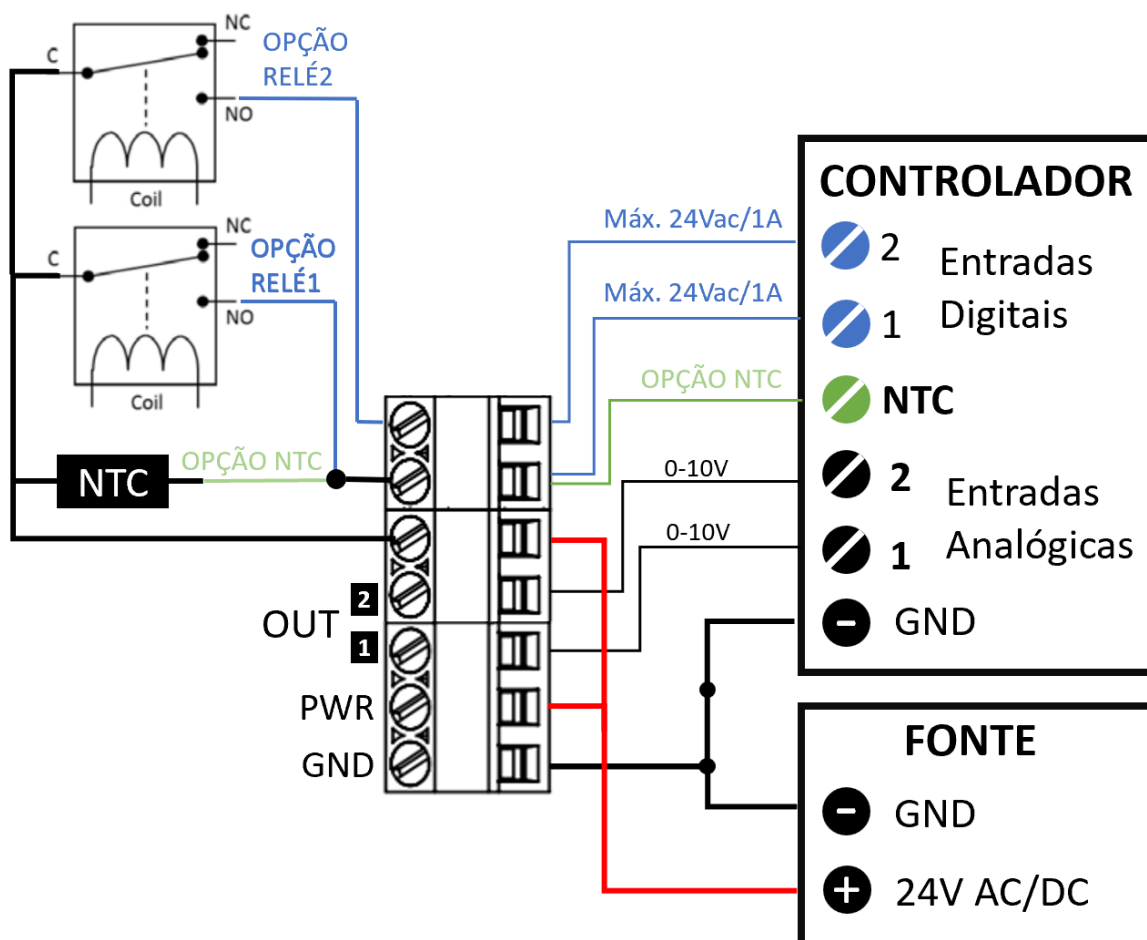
C
NC
NO
OPÇÃO RELÉ2
Coil
C
NC
NO
OPÇÃO RELÉ1
Coil
NTC
OPÇÃO NTC
Máx. 24Vac/1A
Máx. 24Vac/1A
OPÇÃO NTC
0-10V
0-10V
CONTROLADOR
2
1
Entradas Digitais
NTC
2
1
Entradas Analógicas
GND
OUT
2
1
PWR
GND
FONTE
GND
24V AC/DC